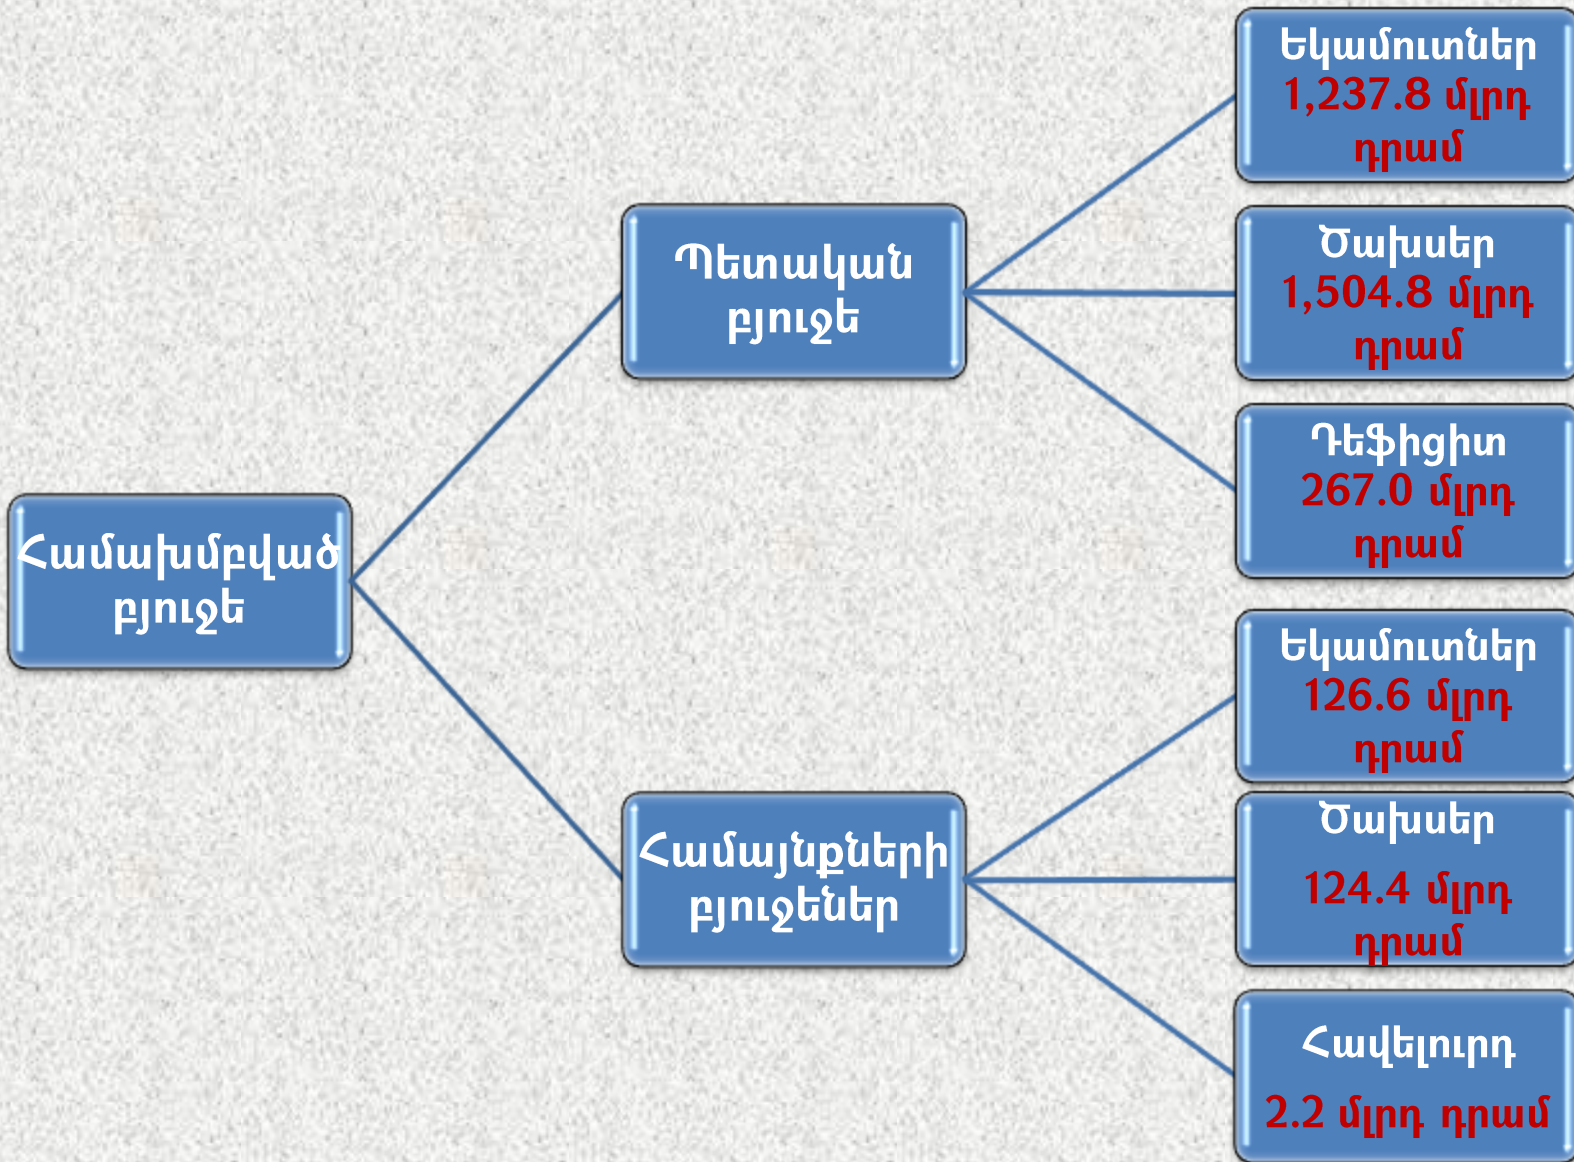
Համախմբված բյուջե

Պետական բյուջե

Եկամուտներ 1,237.8 մլրդ դրամ

Ծախսեր 1,504.8 մլրդ դրամ

Դեֆիցիտ 267.0 մլրդ դրամ

Համայնքների բյուջեներ

Եկամուտներ 126.6 մլրդ դրամ

Ծախսեր 124.4 մլրդ դրամ

Հավելուրդ 2.2 մլրդ դրամ